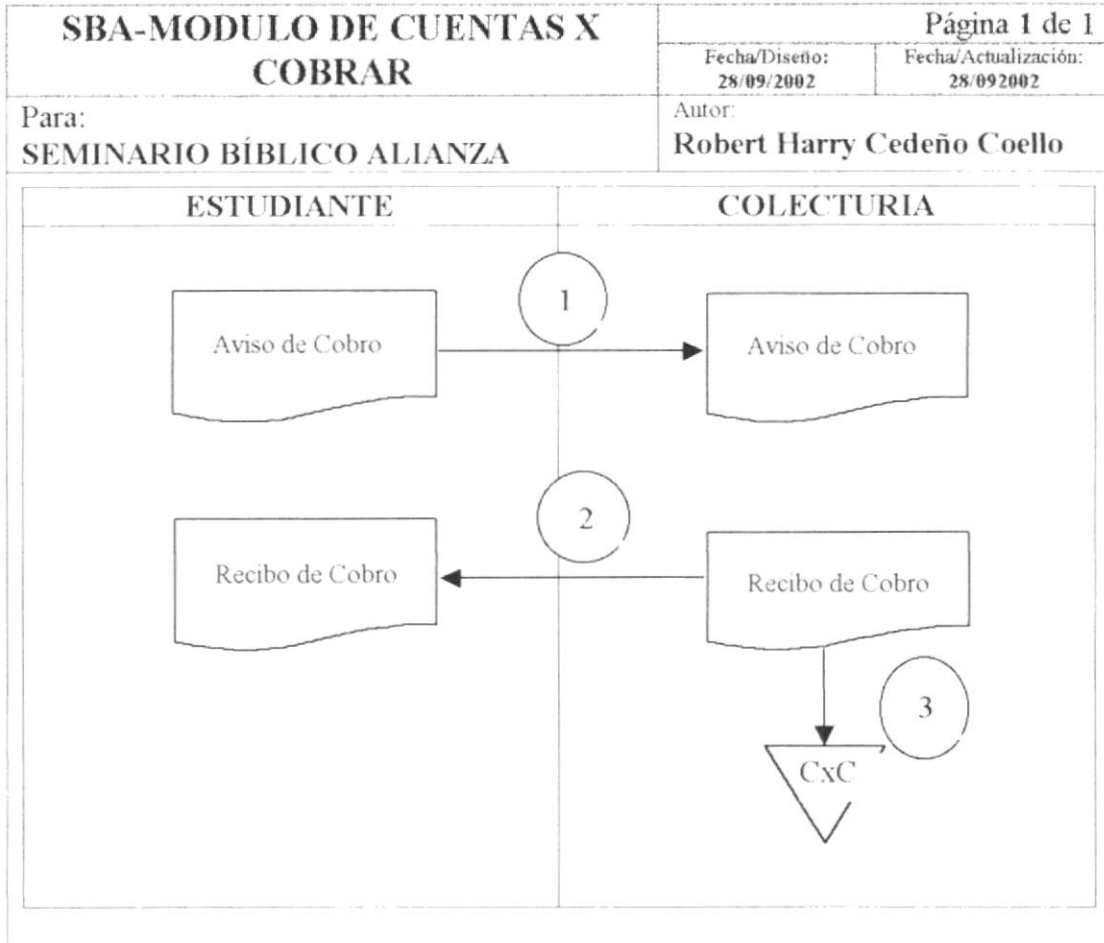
SBA-MODULO DE CUENTAS X COBRAR

Página 1 de 1

Fecha/Diseño: 28/09/2002

Fecha/Actualización: 28/092002

Para:
SEMINARIO BÍBLICO ALIANZA

Autor:
Robert Harry Cedeño Coello

ESTUDIANTE

COLECTURIA

1

Aviso de Cobro

Aviso de Cobro

2

Recibo de Cobro

Recibo de Cobro

3

CxC